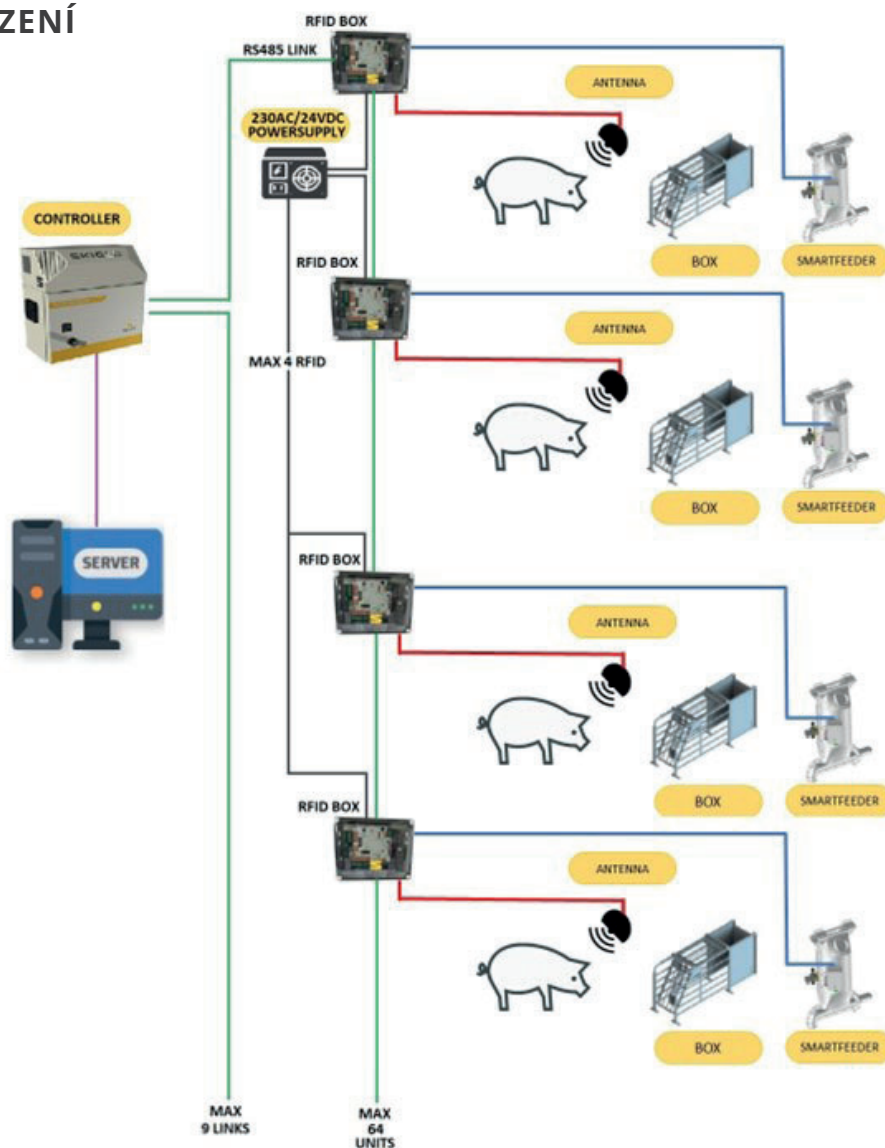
ZENÍ

RFID BOX
RS485 LINK
ANTENNA
230AC/24VDC POWERSUPPLY
CONTROLLER
BOX
SMARTFEEDER
RFID BOX
ANTENNA
MAX 4 RFID
BOX
SMARTFEEDER
SERVER
RFID BOX
ANTENNA
BOX
SMARTFEEDER
RFID BOX
ANTENNA
BOX
SMARTFEEDER
MAX 9 LINKS
MAX 64 UNITS